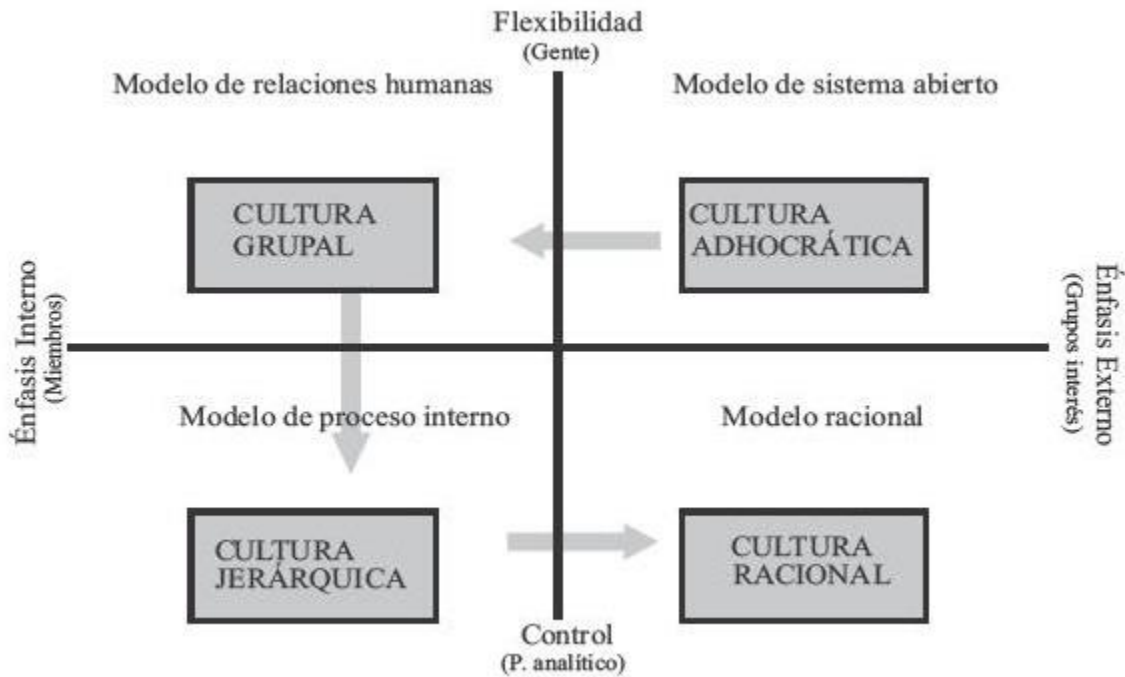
Flexibilidad
(Gente)

Modelo de relaciones humanas

Modelo de sistema abierto

CULTURA
GRUPAL

CULTURA
ADHOCRÁTICA

Énfasis Interno
(Miembros)

Énfasis Externo
(Grupos interés)

Modelo de proceso interno

Modelo racional

CULTURA
JERÁRQUICA

CULTURA
RACIONAL

Control
(P. analítico)